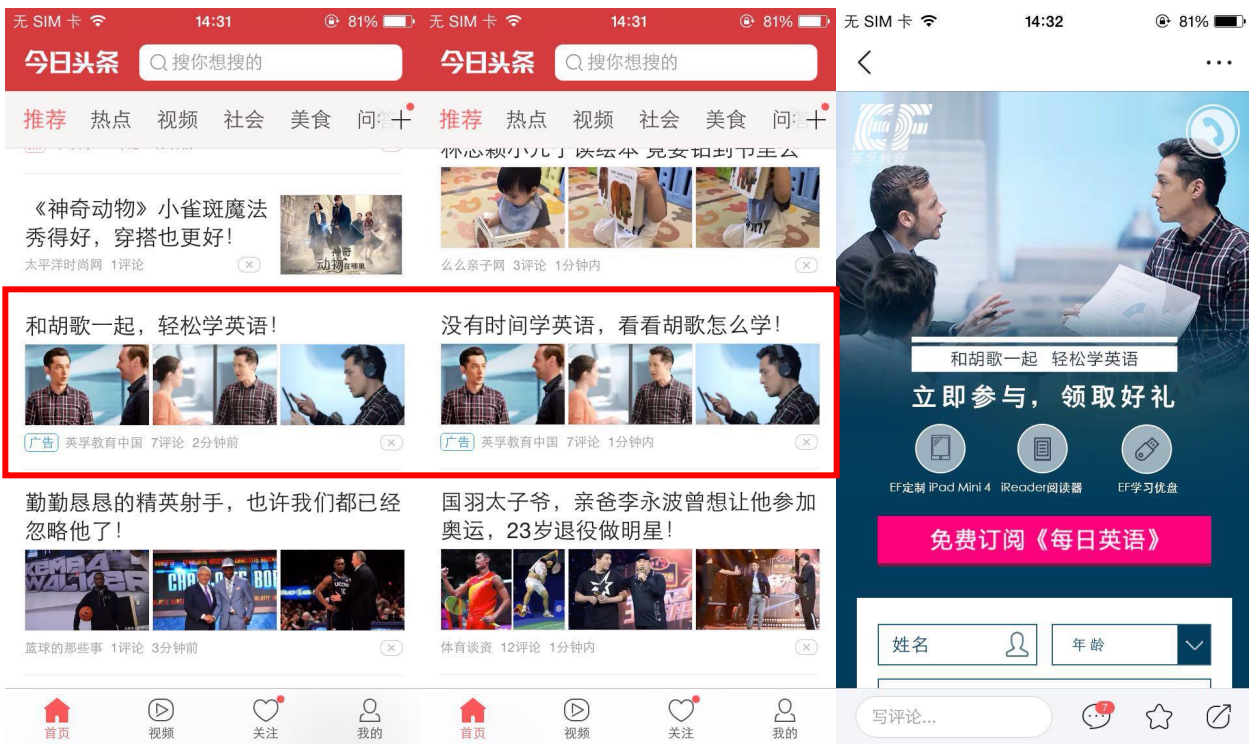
无 SIM 卡 14:31 81%

今日头条 搜你想搜的

推荐 热点 视频 社会 美食 问

《神奇动物》小雀斑魔法秀得好，穿搭也更好！

太平洋时尚网 1评论

和胡歌一起，轻松学英语！

广告 英孚教育中国 7评论 2分钟前

勤勤恳恳的精英射手，也许我们都已经忽略他了！

篮球的那些事 1评论 3分钟前

首页 视频 关注 我的

无 SIM 卡 14:31 81%

今日头条 搜你想搜的

推荐 热点 视频 社会 美食 问

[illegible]

么么亲子网 3评论 1分钟内

没有时间学英语，看看胡歌怎么学！

广告 英孚教育中国 7评论 1分钟内

国羽太子爷，亲爸李永波曾想让他参加奥运，23岁退役做明星！

体育谈资 12评论 1分钟内

首页 视频 关注 我的

无 SIM 卡 14:32 81%

EF

和胡歌一起 轻松学英语

立即参与，领取好礼

EF定制 iPad Mini 4 iReader阅读器 EF学习优盘

免费订阅《每日英语》

姓名 年龄

写评论...
7